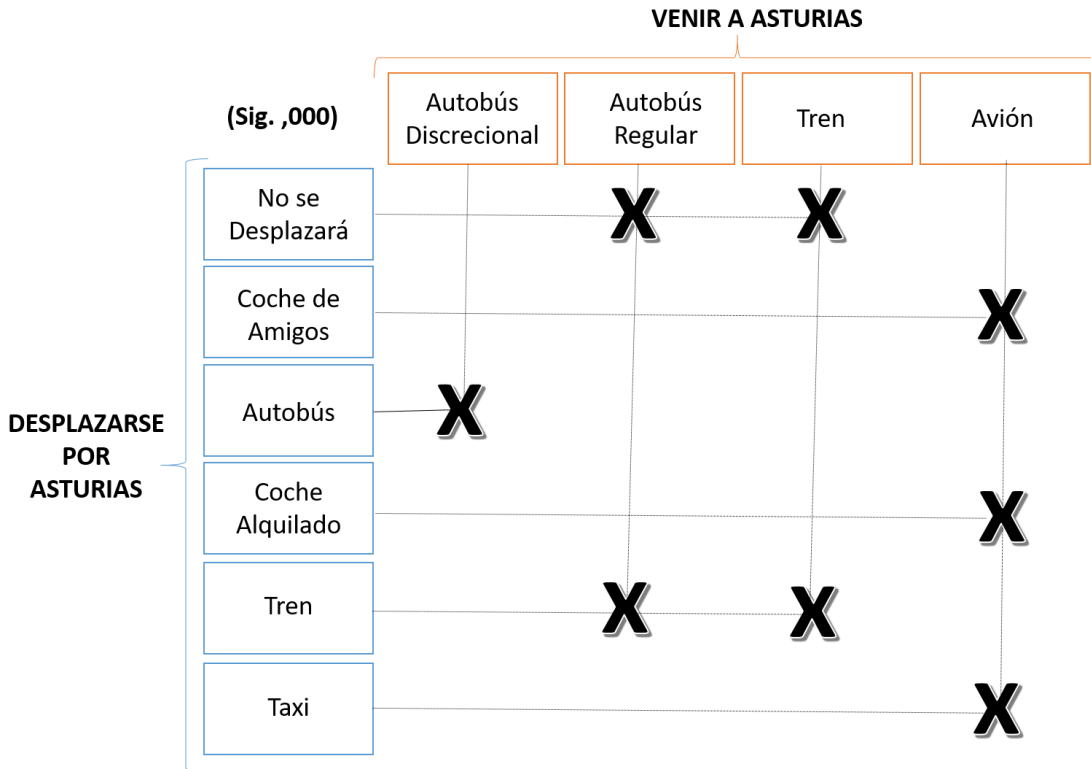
VENIR A ASTURIAS

(Sig. ,000)

| | Autobús Discrecional | Autobús Regular | Tren | Avión |
|---|---|---|---|---|
| No se Desplazará | | X | X | |
| Coche de Amigos | | | | X |
| Autobús | X | | | |
| Coche Alquilado | | | | X |
| Tren | | X | X | |
| Taxi | | | | X |

DESPLAZARSE POR ASTURIAS